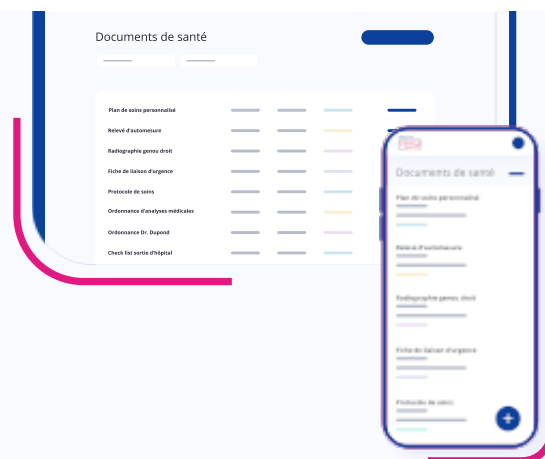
Documents de santé

Plan de soins personnalisé
Relevé d'automesure
Radiographie genou droit
Fiche de liaison d'urgence
Protocole de soins
Ordonnance d'analyses médicales
Ordonnance Dr. Dupond
Check list sortie d'hôpital

Documents de santé

Plan de soins personnalisé

Relevé d'automesure

Radiographie genou droit

Fiche de liaison d'urgence

Protocole de soins

+